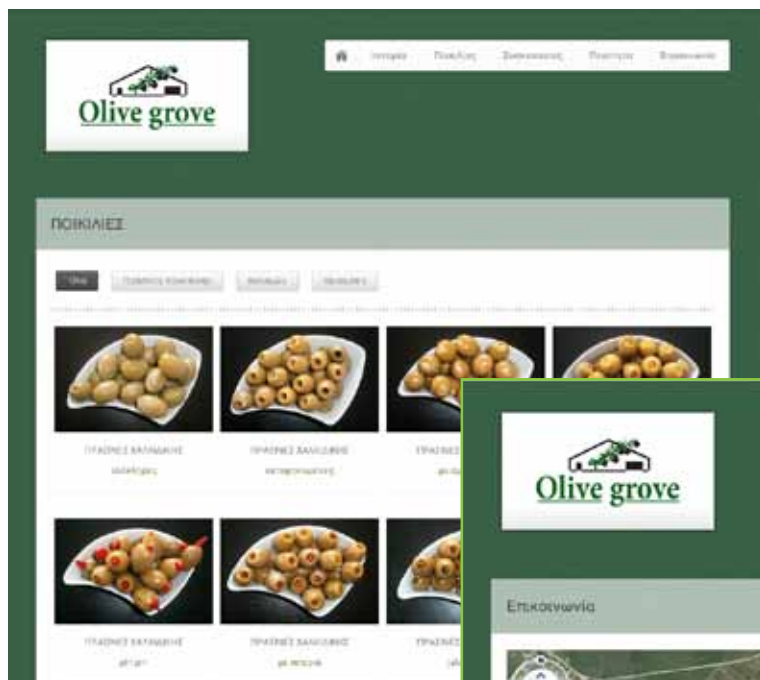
Olive grove

Ιστορία Ποικιλίες Συσκευασίες Πιστοποιήσεις Επικοινωνία

ΠΟΙΚΙΛΙΕΣ

Όλα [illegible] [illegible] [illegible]

ΠΡΑΣΙΝΕΣ ΧΑΛΚΙΔΙΚΗΣ
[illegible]

ΠΡΑΣΙΝΕΣ ΧΑΛΚΙΔΙΚΗΣ
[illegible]

ΠΡΑΣΙΝΕΣ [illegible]
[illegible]

ΠΡΑΣΙΝΕΣ ΧΑΛΚΙΔΙΚΗΣ
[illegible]

ΠΡΑΣΙΝΕΣ ΧΑΛΚΙΔΙΚΗΣ
με πιπεριά

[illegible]

Olive grove

Επικοινωνία